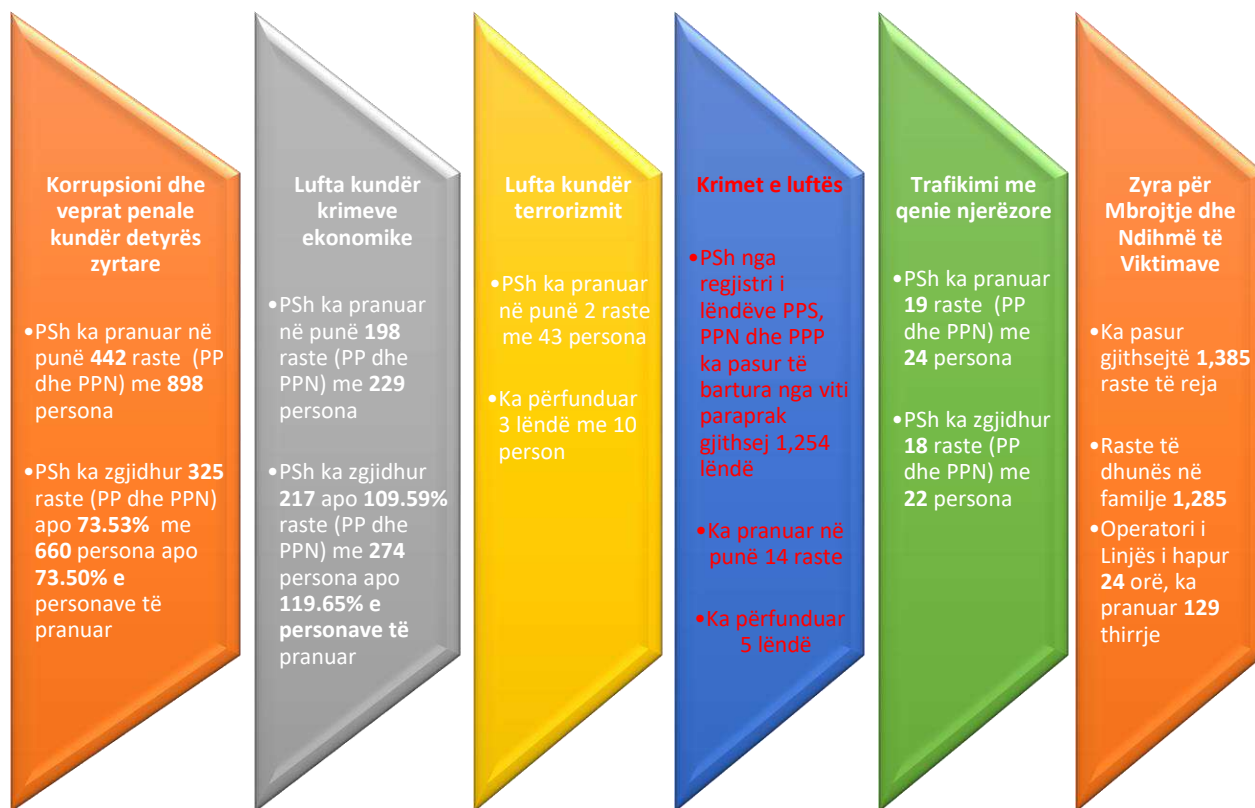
Korrupsioni dhe veprat penale kundër detyrës zyrtare

•PSh ka pranuar në punë 442 raste (PP dhe PPN) me 898 persona

•PSh ka zgjidhur 325 raste (PP dhe PPN) apo 73.53% me 660 persona apo 73.50% e personave të pranuar

Lufta kundër krimeve ekonomike

•PSh ka pranuar në punë 198 raste (PP dhe PPN) me 229 persona

•PSh ka zgjidhur 217 apo 109.59% raste (PP dhe PPN) me 274 persona apo 119.65% e personave të pranuar

Lufta kundër terrorizmit

•PSh ka pranuar në punë 2 raste me 43 persona

•Ka përfunduar 3 lëndë me 10 person

Krimet e luftës

•PSh nga regjistri i lëndëve PPS, PPN dhe PPP ka pasur të bartura nga viti paraprak gjithsej 1,254 lëndë

•Ka pranuar në punë 14 raste

•Ka përfunduar 5 lëndë

Trafikimi me qenie njerëzore

•PSh ka pranuar 19 raste (PP dhe PPN) me 24 persona

•PSh ka zgjidhur 18 raste (PP dhe PPN) me 22 persona

Zyra për Mbrojtje dhe Ndihmë të Viktimave

•Ka pasur gjithsejtë 1,385 raste të reja

•Raste të dhunës në familje 1,285

•Operatori i Linjës i hapur 24 orë, ka pranuar 129 thirrje